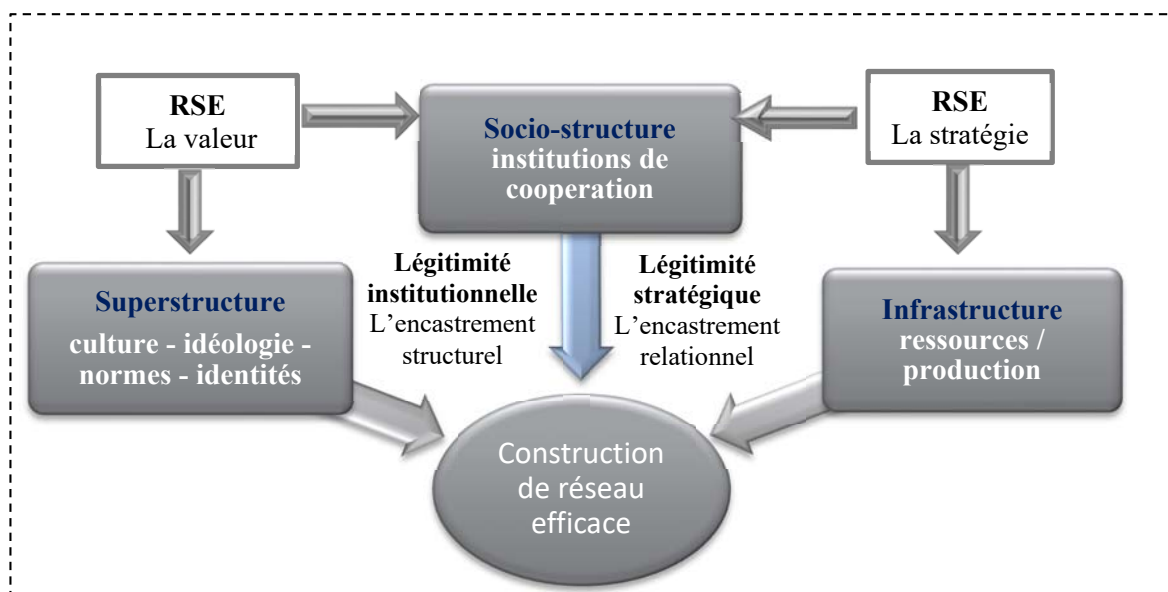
RSE
La valeur

Socio-structure
institutions de cooperation

RSE
La stratégie

Superstructure
culture - idéologie - normes - identités

Légitimité institutionnelle
L'encastrement structurel

Légitimité stratégique
L'encastrement relationnel

Infrastructure
ressources / production

Construction de réseau efficace